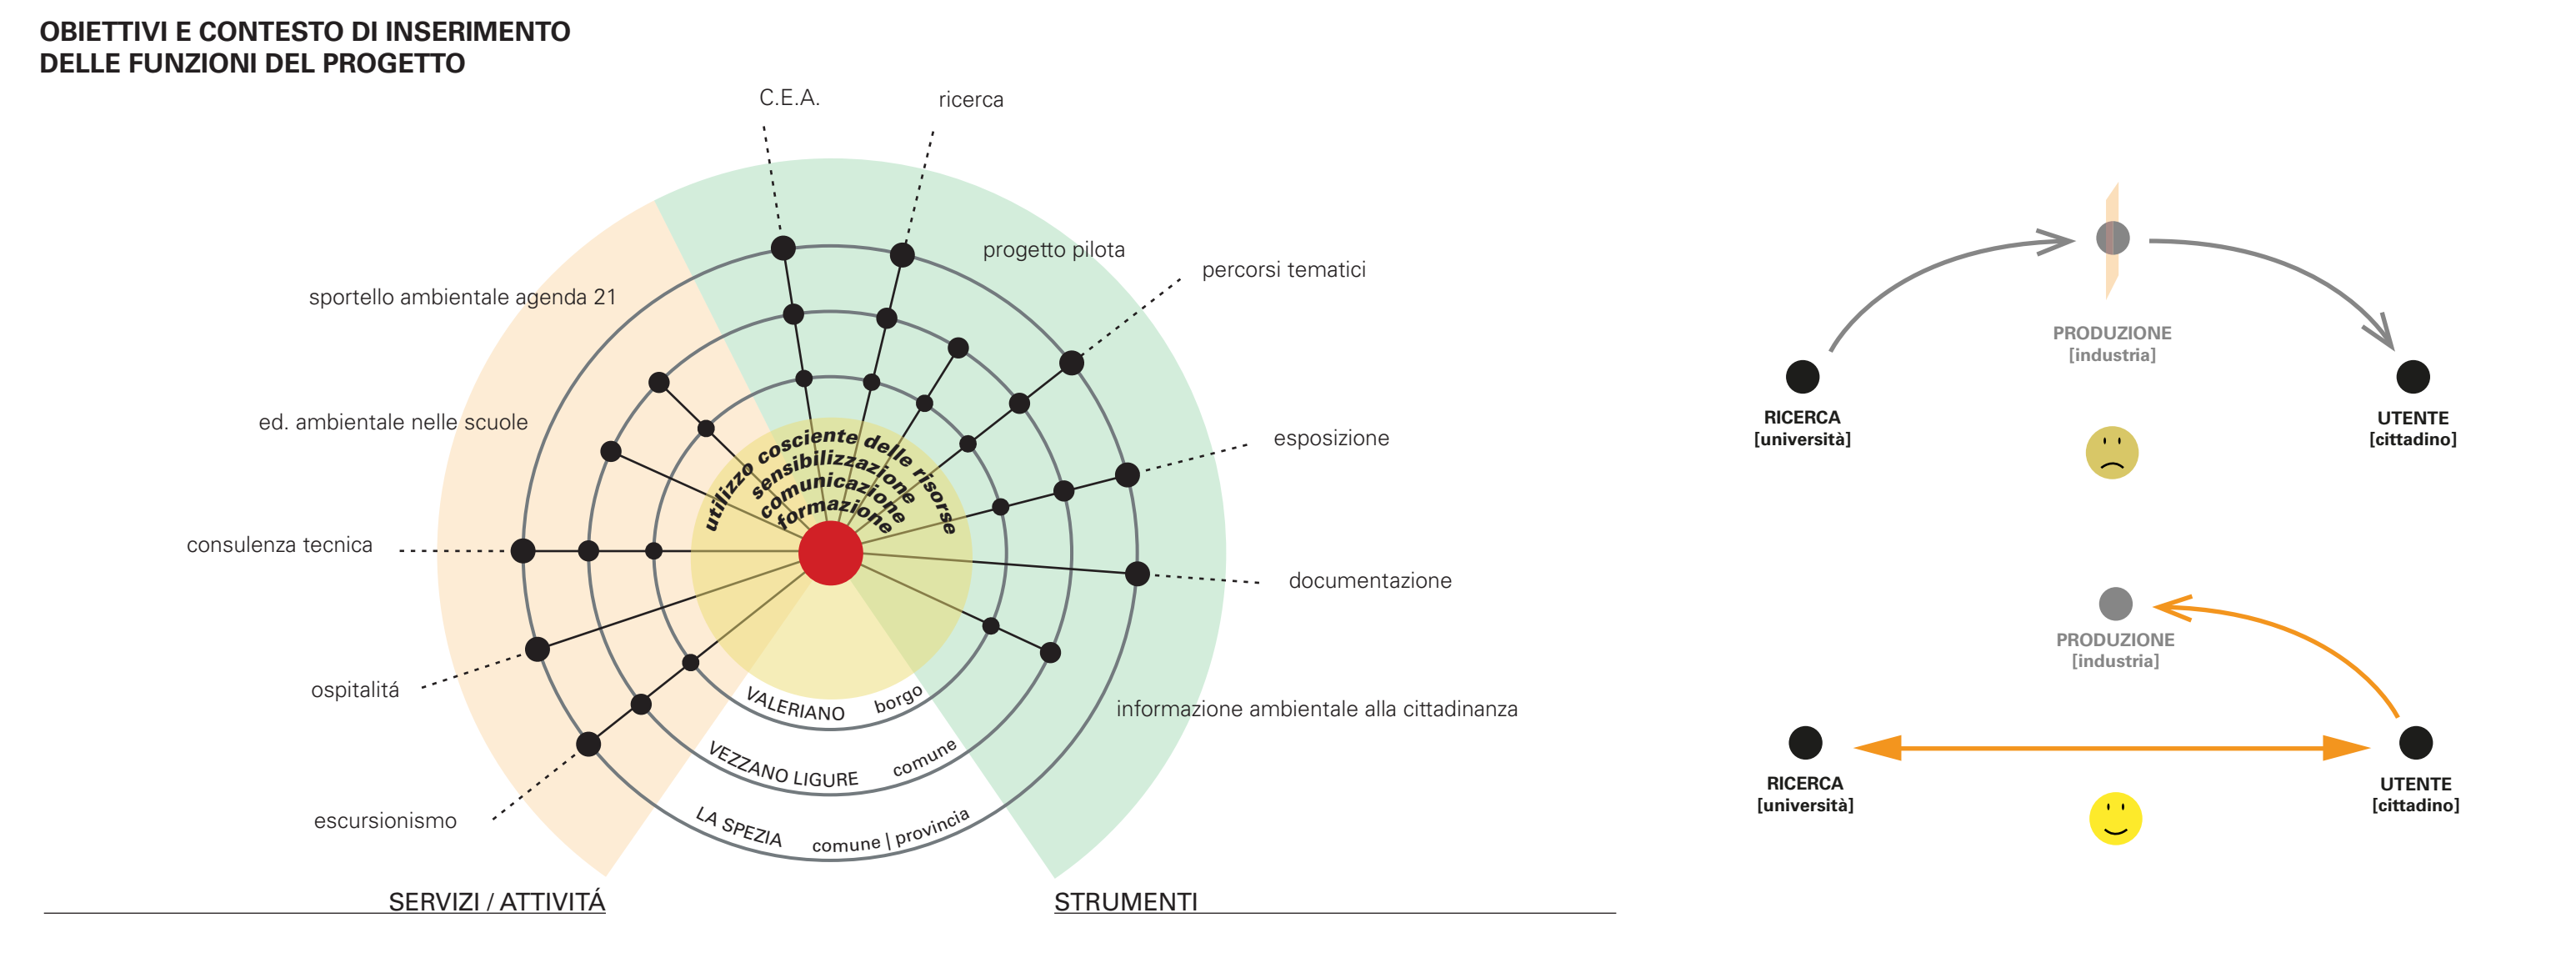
OBIETTIVI E CONTESTO DI INSERIMENTO
DELLE FUNZIONI DEL PROGETTO

C.E.A.

ricerca

progetto pilota

percorsi tematici

sportello ambientale agenda 21

ed. ambientale nelle scuole

esposizione

consulenza tecnica

documentazione

ospitalitá

informazione ambientale alla cittadinanza

escursionismo

utilizzo cosciente delle risorse
sensibilizzazione
comunicazione
formazione

VALERIANO borgo

VEZZANO LIGURE comune

LA SPEZIA comune | provincia

SERVIZI / ATTIVITÁ

STRUMENTI

PRODUZIONE
[industria]

RICERCA
[università]

UTENTE
[cittadino]

PRODUZIONE
[industria]

RICERCA
[università]

UTENTE
[cittadino]